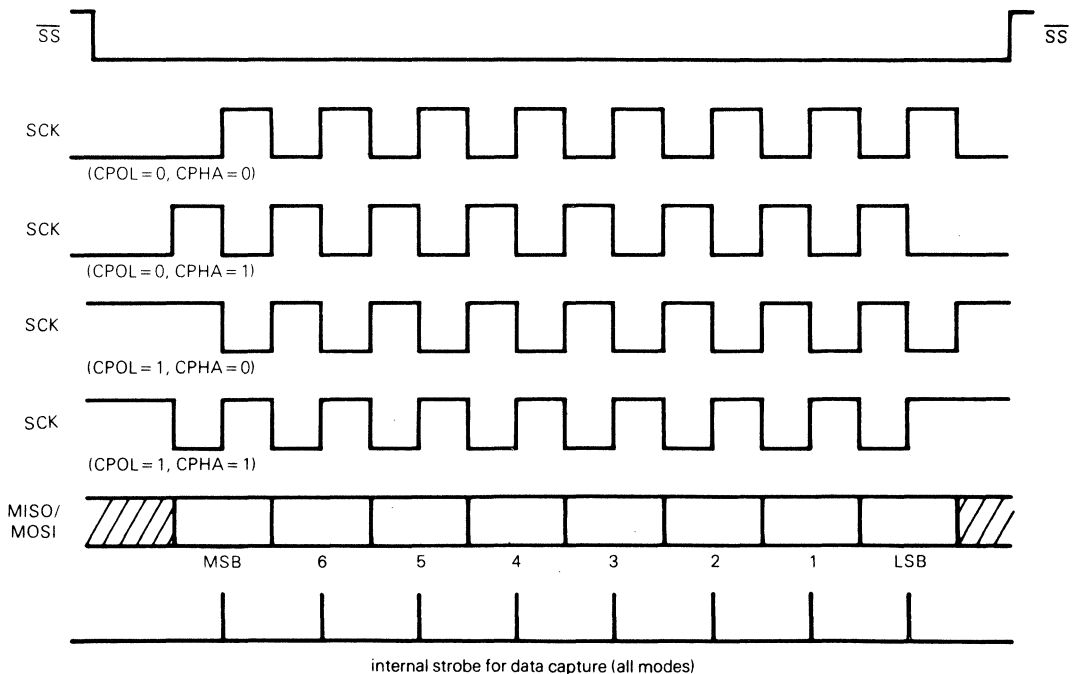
$\overline{SS}$

$\overline{SS}$

SCK

(CPOL = 0, CPHA = 0)

SCK

(CPOL = 0, CPHA = 1)

SCK

(CPOL = 1, CPHA = 0)

SCK

(CPOL = 1, CPHA = 1)

MISO/
MOSI

MSB 6 5 4 3 2 1 LSB

internal strobe for data capture (all modes)